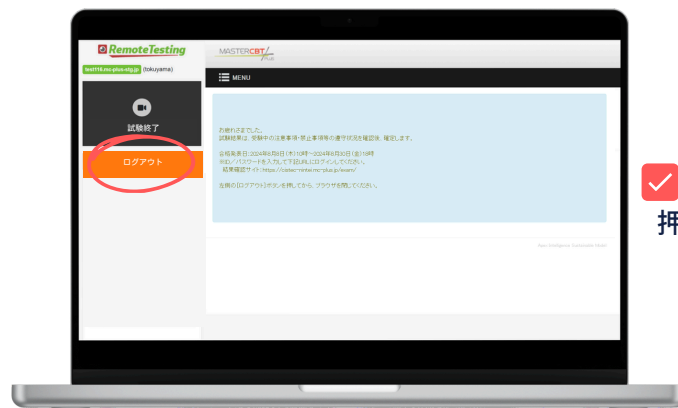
RemoteTesting

test116.mc-plus.ofg.jp (tokuyama)

試験終了

ログアウト

MASTERCBT PLUS

MENU

お疲れさまでした。
試験結果は、受験中の注意事項・禁止事項等の遵守状況を確認後、確定します。

合格発表日:2024年6月6日(木)10時〜2024年6月30日(金)18時
※ID／パスワードを入力して下記URLにログインしてください。
結果確認サイト:https://cbtec-mintel.mc-plus.jp/exam/

左側の[ログアウト]ボタンを押してから、ブラウザを閉じてください。

Next Intelligence Sustainable Model

押